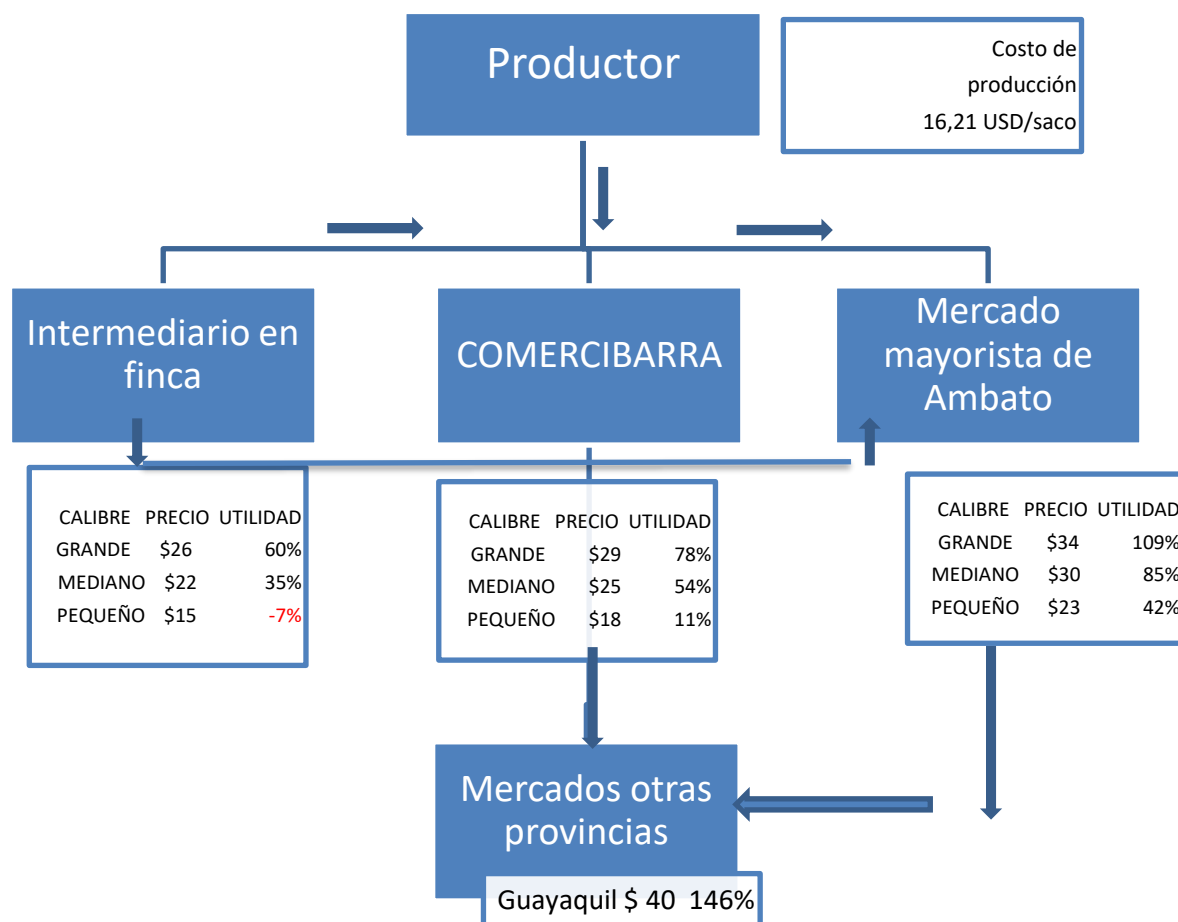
Productor

Costo de producción 16,21 USD/saco

Intermediario en finca

COMERCIBARRA

Mercado mayorista de Ambato

| CALIBRE | PRECIO | UTILIDAD |
|---|---|---|
| GRANDE | $26 | 60% |
| MEDIANO | $22 | 35% |
| PEQUEÑO | $15 | -7% |

| CALIBRE | PRECIO | UTILIDAD |
|---|---|---|
| GRANDE | $29 | 78% |
| MEDIANO | $25 | 54% |
| PEQUEÑO | $18 | 11% |

| CALIBRE | PRECIO | UTILIDAD |
|---|---|---|
| GRANDE | $34 | 109% |
| MEDIANO | $30 | 85% |
| PEQUEÑO | $23 | 42% |

Mercados otras provincias

Guayaquil $ 40 146%